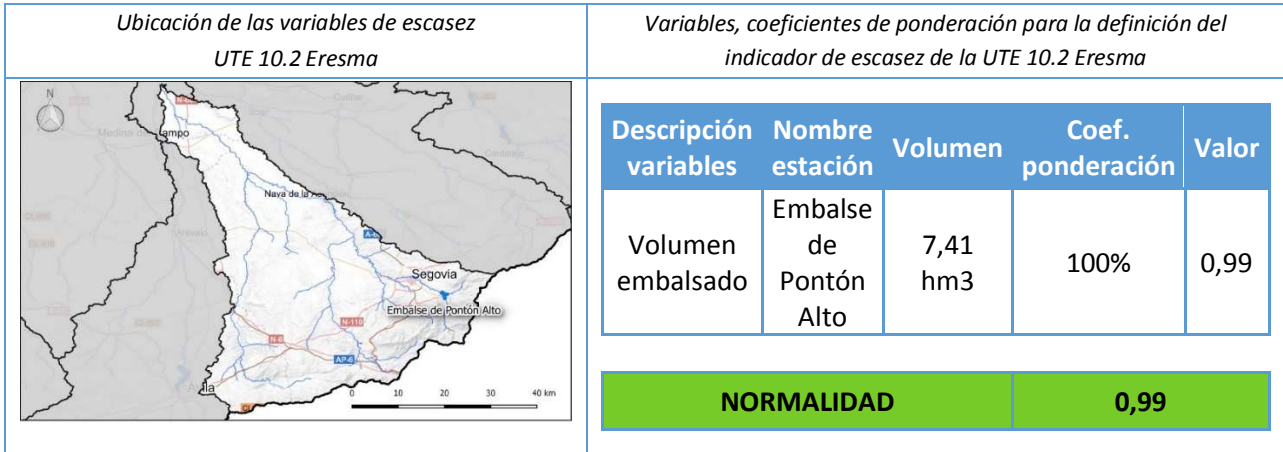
Ubicación de las variables de escasez UTE 10.2 Eresma

Variables, coeficientes de ponderación para la definición del indicador de escasez de la UTE 10.2 Eresma

N
Medina del Campo
Nava de la Asunción
A-601
Segovia
Embalse de Pontón Alto
N-110
N-6
AP-6
Ávila
0 10 20 30 40 km

| Descripción variables | Nombre estación | Volumen | Coef. ponderación | Valor |
|---|---|---|---|---|
| Volumen embalsado | Embalse de Pontón Alto | 7,41 hm3 | 100% | 0,99 |

| NORMALIDAD | 0,99 |
|---|---|